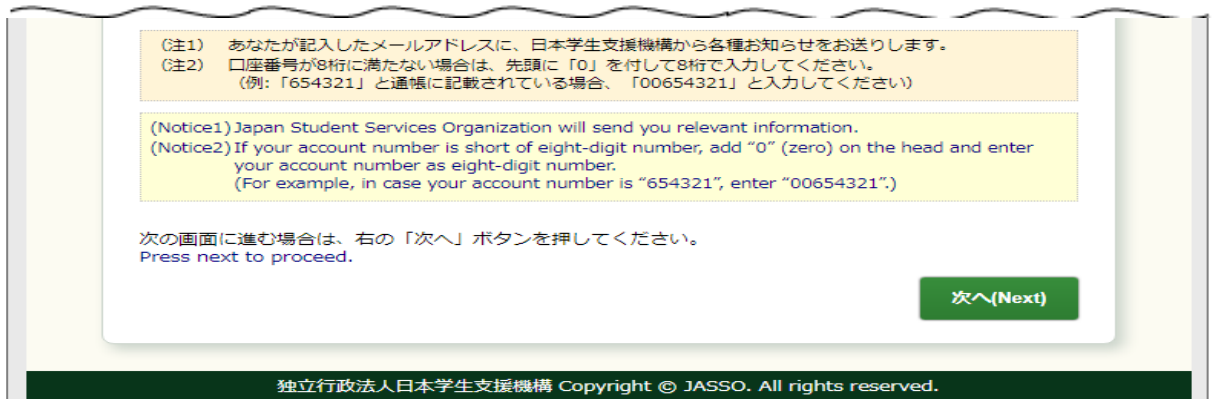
(注1)　あなたが記入したメールアドレスに、日本学生支援機構から各種お知らせをお送りします。
(注2)　口座番号が8桁に満たない場合は、先頭に「0」を付して8桁で入力してください。
（例:「654321」と通帳に記載されている場合、「00654321」と入力してください）

(Notice1) Japan Student Services Organization will send you relevant information.
(Notice2) If your account number is short of eight-digit number, add "0" (zero) on the head and enter your account number as eight-digit number.
(For example, in case your account number is "654321", enter "00654321".)

次の画面に進む場合は、右の「次へ」ボタンを押してください。
Press next to proceed.

次へ(Next)

独立行政法人日本学生支援機構 Copyright © JASSO. All rights reserved.